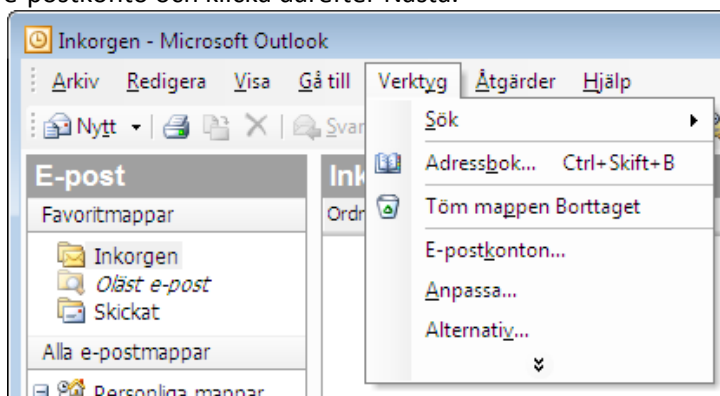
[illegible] postkonto och klicka därefter Nästa.

Inkorgen - Microsoft Outlook

Arkiv Redigera Visa Gå till Verktyg Åtgärder Hjälp

Nytt Svar

E-post

Favoritmappar

Inkorgen
Oläst e-post
Skickat

Alla e-postmappar

Personliga mappar

Ink

Ordn

Sök

Adressbok... Ctrl+Skift+B

Töm mappen Borttaget

E-postkonton...

Anpassa...

Alternativ...